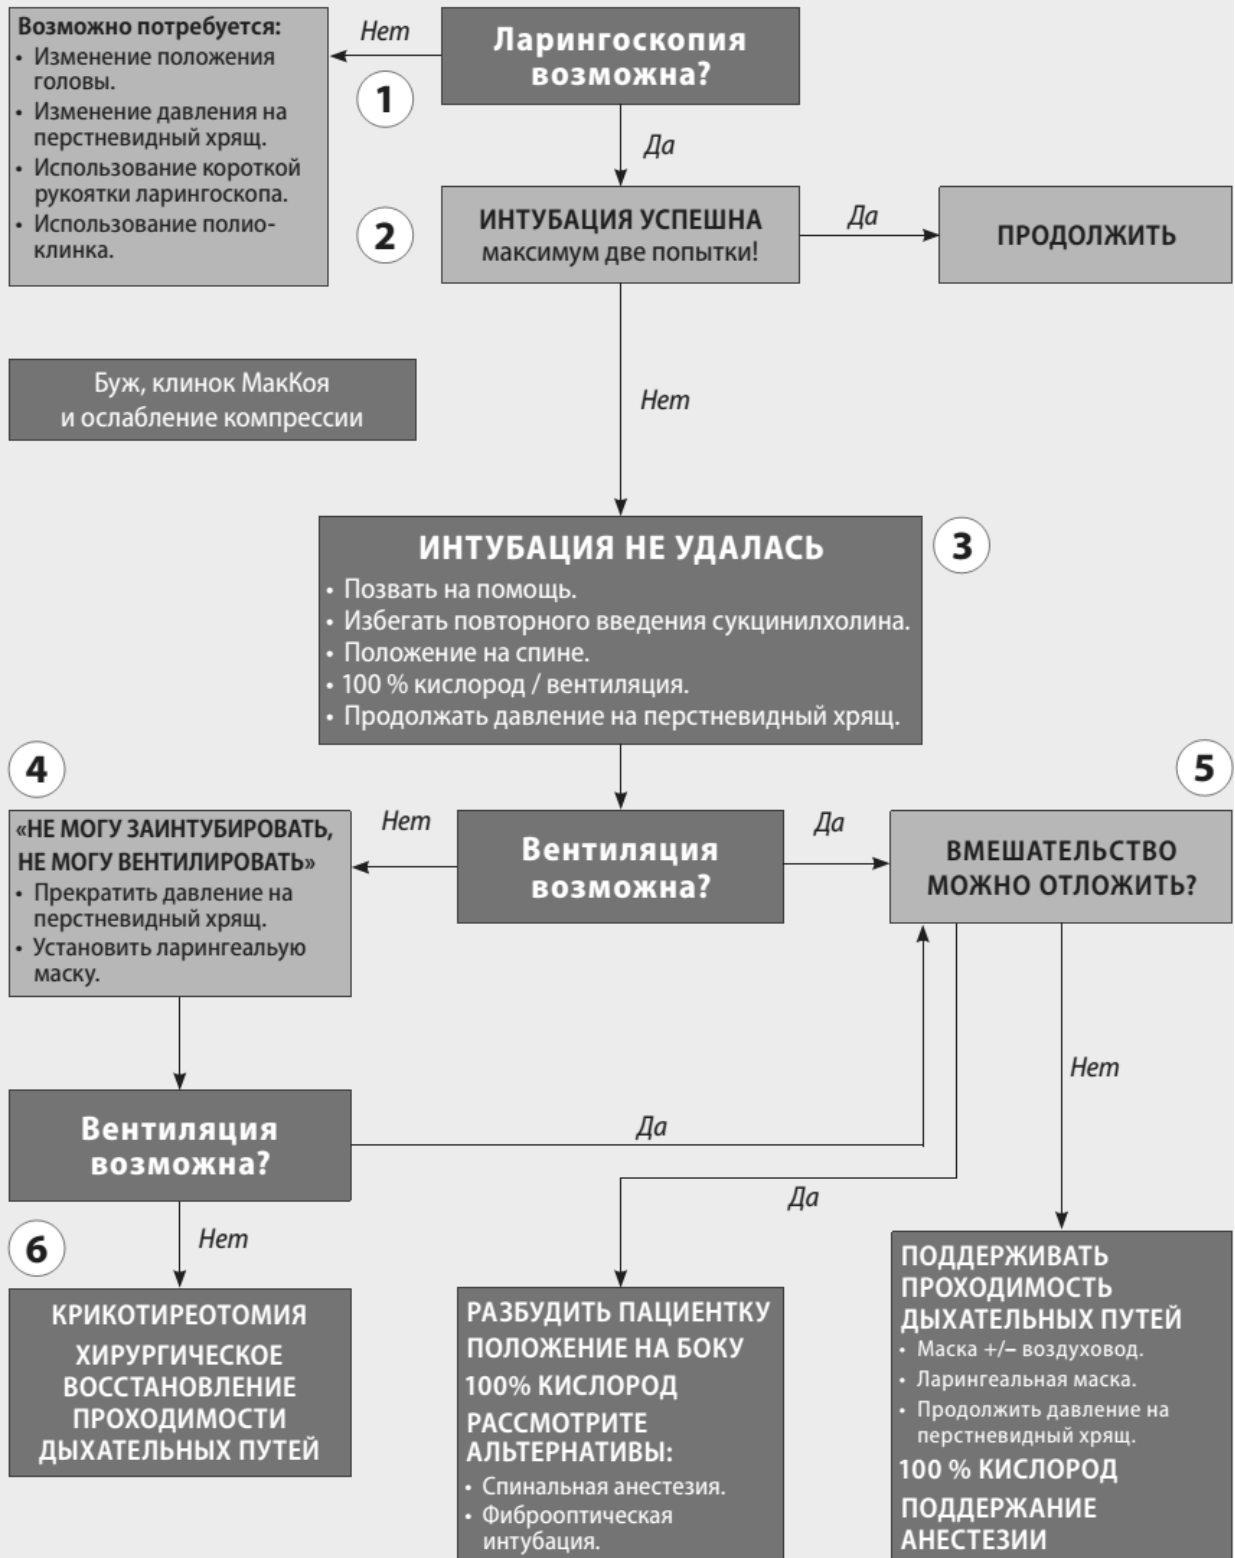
Возможно потребуется:
• Изменение положения головы.
• Изменение давления на перстневидный хрящ.
• Использование короткой рукоятки ларингоскопа.
• Использование полио-клинка.

Нет

1

Ларингоскопия возможна?

Да

2

ИНТУБАЦИЯ УСПЕШНА
максимум две попытки!

Да

ПРОДОЛЖИТЬ

Буж, клинок МакКоя и ослабление компрессии

Нет

ИНТУБАЦИЯ НЕ УДАЛАСЬ
• Позвать на помощь.
• Избегать повторного введения сукцинилхолина.
• Положение на спине.
• 100 % кислород / вентиляция.
• Продолжать давление на перстневидный хрящ.

3

4

5

«НЕ МОГУ ЗАИНТУБИРОВАТЬ, НЕ МОГУ ВЕНТИЛИРОВАТЬ»
• Прекратить давление на перстневидный хрящ.
• Установить ларингеальную маску.

Нет

Вентиляция возможна?

Да

ВМЕШАТЕЛЬСТВО МОЖНО ОТЛОЖИТЬ?

Нет

Вентиляция возможна?

Да

Да

6

Нет

КРИКОТИРЕОТОМИЯ
ХИРУРГИЧЕСКОЕ ВОССТАНОВЛЕНИЕ ПРОХОДИМОСТИ ДЫХАТЕЛЬНЫХ ПУТЕЙ

РАЗБУДИТЬ ПАЦИЕНТКУ
ПОЛОЖЕНИЕ НА БОКУ
100% КИСЛОРОД
РАССМОТРИТЕ АЛЬТЕРНАТИВЫ:
• Спинальная анестезия.
• Фиброоптическая интубация.

ПОДДЕРЖИВАТЬ ПРОХОДИМОСТЬ ДЫХАТЕЛЬНЫХ ПУТЕЙ
• Маска +/– воздуховод.
• Ларингеальная маска.
• Продолжить давление на перстневидный хрящ.
100 % КИСЛОРОД
ПОДДЕРЖАНИЕ АНЕСТЕЗИИ